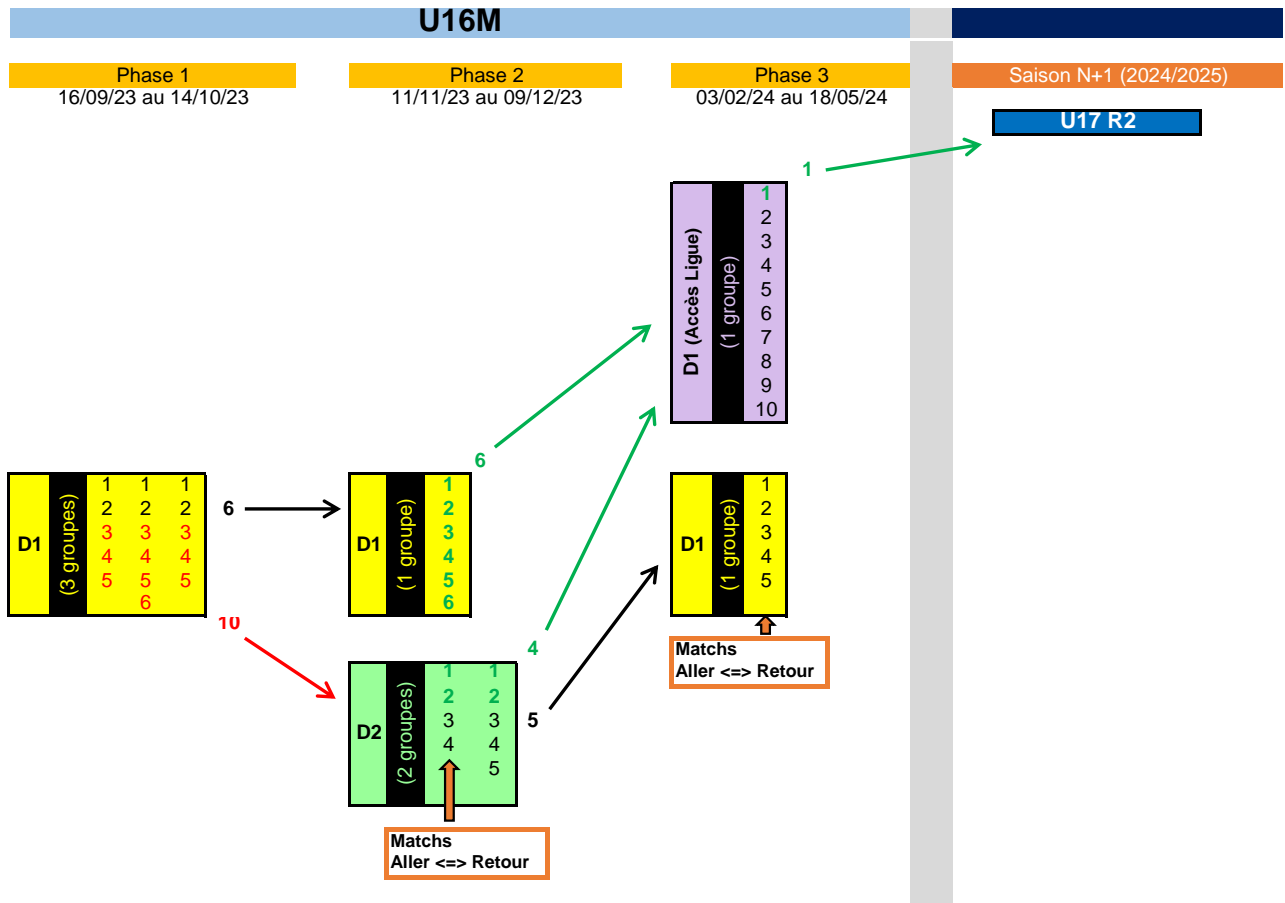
U16M

Phase 1
16/09/23 au 14/10/23

Phase 2
11/11/23 au 09/12/23

Phase 3
03/02/24 au 18/05/24

Saison N+1 (2024/2025)

U17 R2

1

D1 (Accès Ligue)
(1 groupe)
1
2
3
4
5
6
7
8
9
10

6

D1
(3 groupes)
| 1 | 1 | 1 |
|---|---|---|
| 2 | 2 | 2 |
| 3 | 3 | 3 |
| 4 | 4 | 4 |
| 5 | 5 | 5 |
|  | 6 |  |

6

D1
(1 groupe)
1
2
3
4
5
6

D1
(1 groupe)
1
2
3
4
5

10

4

Matchs
Aller <=> Retour

D2
(2 groupes)
| 1 | 1 |
|---|---|
| 2 | 2 |
| 3 | 3 |
| 4 | 4 |
|  | 5 |

5

Matchs
Aller <=> Retour